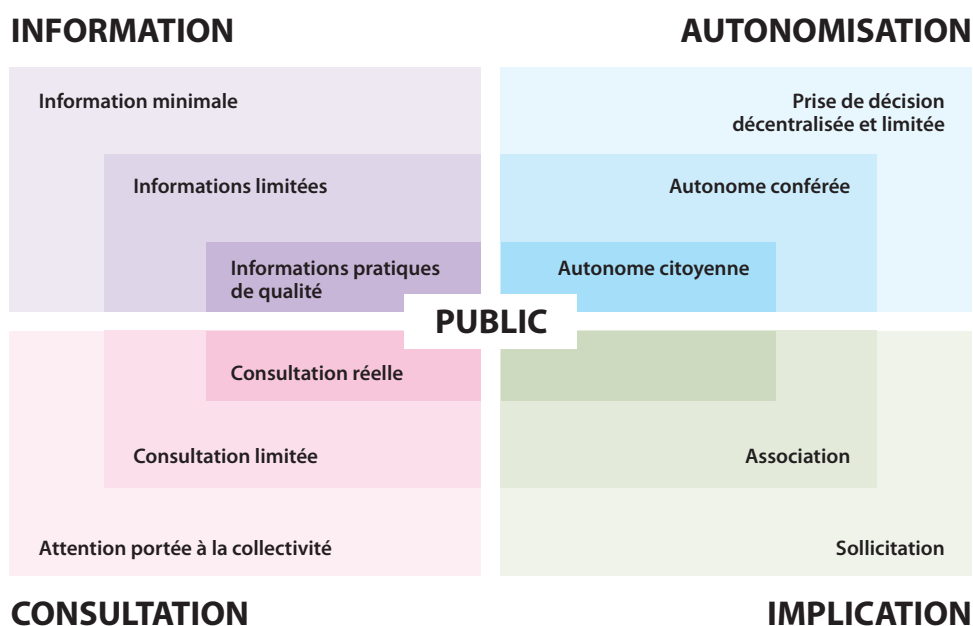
INFORMATION

AUTONOMISATION

Information minimale

Informations limitées

Informations pratiques de qualité

Prise de décision décentralisée et limitée

Autonome conférée

Autonome citoyenne

PUBLIC

Consultation réelle

Consultation limitée

Attention portée à la collectivité

Association

Sollicitation

CONSULTATION

IMPLICATION